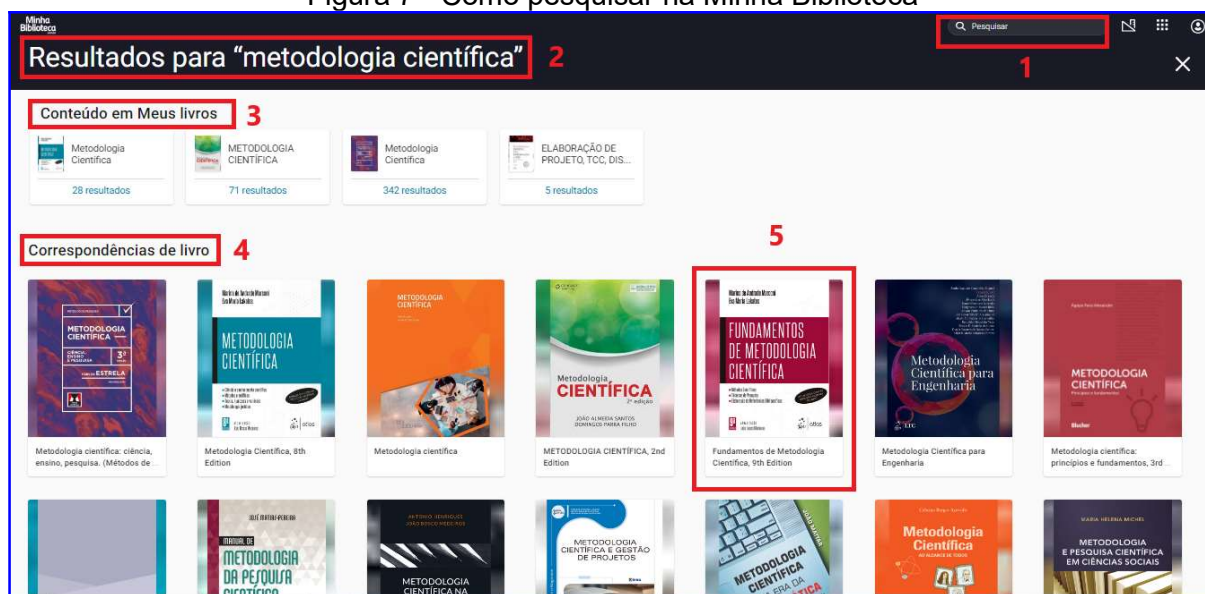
Figura 7 – Como pesquisar na Minha Biblioteca

Minha Biblioteca

Pesquisar

1

Resultados para "metodologia científica" 2

Conteúdo em Meus livros 3

Metodologia Científica
28 resultados

METODOLOGIA CIENTÍFICA
71 resultados

Metodologia Científica
342 resultados

ELABORAÇÃO DE PROJETO, TCC, DIS...
5 resultados

Correspondências de livro 4

5

METODOLOGIA CIENTÍFICA
Metodologia científica: ciência, ensino, pesquisa. (Métodos de ...

Marina de Andrade Marconi Eva Maria Lakatos
METODOLOGIA CIENTÍFICA
Metodologia Científica, 8th Edition

METODOLOGIA CIENTÍFICA
Metodologia científica

Metodologia CIENTÍFICA
JOÃO ALMEIDA SANTOS DOMINGOS PARRA FILHO
METODOLOGIA CIENTÍFICA, 2nd Edition

Marina de Andrade Marconi Eva Maria Lakatos
FUNDAMENTOS DE METODOLOGIA CIENTÍFICA
Fundamentos de Metodologia Científica, 9th Edition

Metodologia Científica para Engenharia
Metodologia Científica para Engenharia

METODOLOGIA CIENTÍFICA
Metodologia científica: princípios e fundamentos, 3rd ...

MANUAL DE METODOLOGIA DA PESQUISA CIENTÍFICA

METODOLOGIA CIENTÍFICA NA

METODOLOGIA CIENTÍFICA E GESTÃO DE PROJETOS

METODOLOGIA CIENTÍFICA

Metodologia Científica

MARIA HELENA MICHEL
METODOLOGIA E PESQUISA CIENTÍFICA EM CIÊNCIAS SOCIAIS